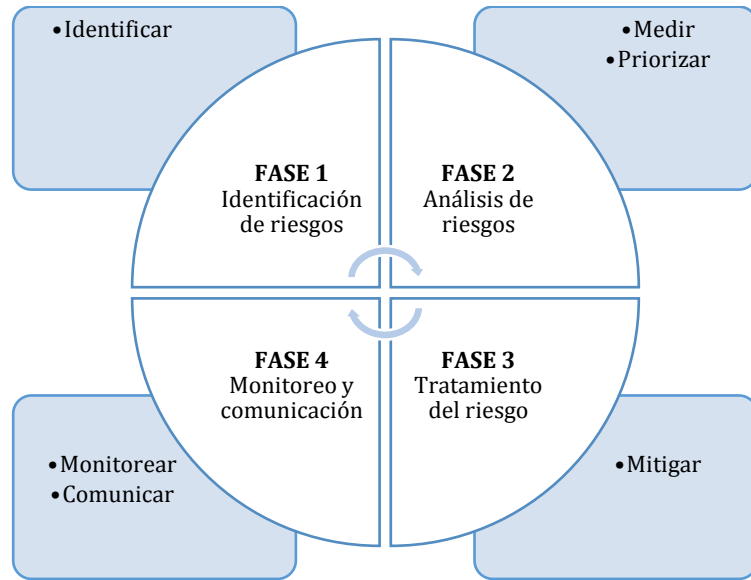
•Identificar

•Medir
•Priorizar

**FASE 1**
Identificación de riesgos

**FASE 2**
Análisis de riesgos

**FASE 4**
Monitoreo y comunicación

**FASE 3**
Tratamiento del riesgo

•Monitorear
•Comunicar

•Mitigar